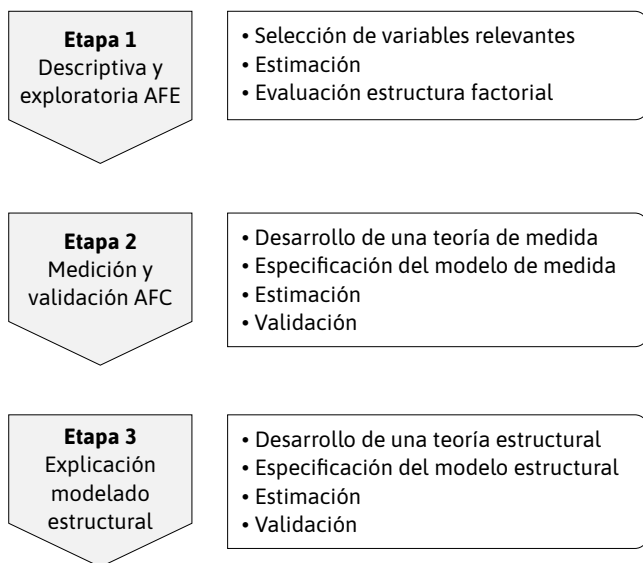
**Etapa 1**
Descriptiva y exploratoria AFE

• Selección de variables relevantes
• Estimación
• Evaluación estructura factorial

**Etapa 2**
Medición y validación AFC

• Desarrollo de una teoría de medida
• Especificación del modelo de medida
• Estimación
• Validación

**Etapa 3**
Explicación modelado estructural

• Desarrollo de una teoría estructural
• Especificación del modelo estructural
• Estimación
• Validación